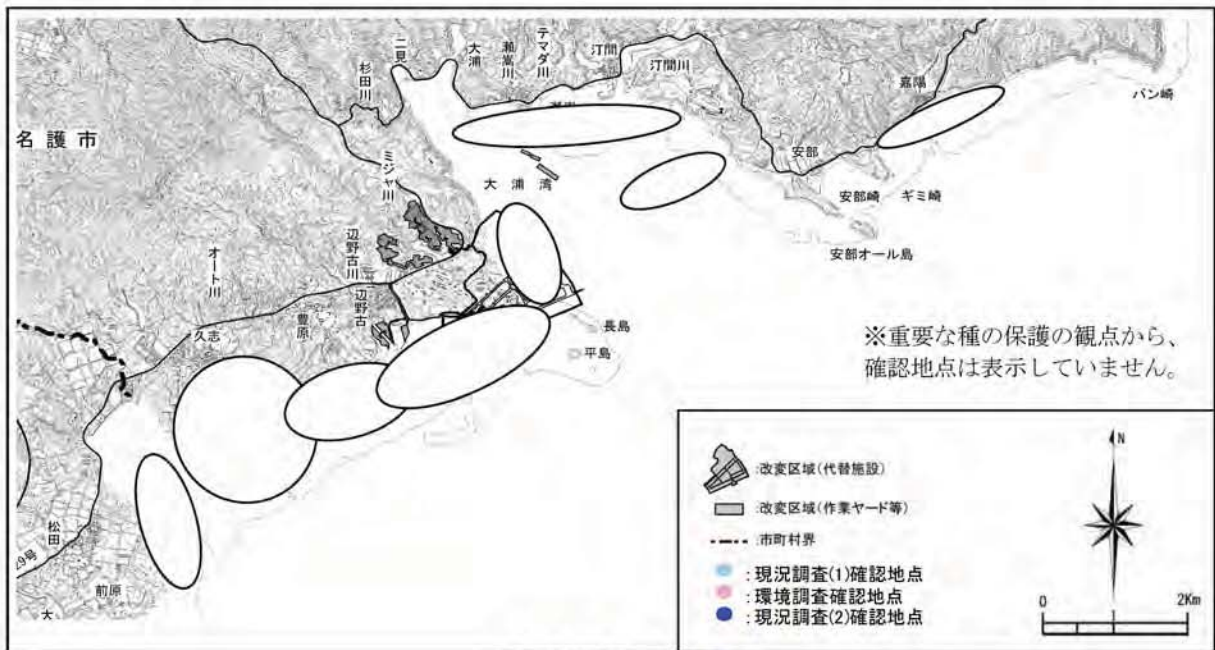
名護市

杉田川

二見

大浦

和嵩川

テマダ川

汀間

汀間川

嘉陽

パン崎

ミジャ川

大浦湾

安部

安部崎

ギミ崎

安部オール島

オート川

辺野古川

辺野古

豊原

久志

長島

平島

松田

前原

大

29号

※重要な種の保護の観点から、確認地点は表示していません。

:改変区域(代替施設)

:改変区域(作業ヤード等)

:市町村界

: 現況調査(1)確認地点

: 環境調査確認地点

: 現況調査(2)確認地点

N

0

2Km